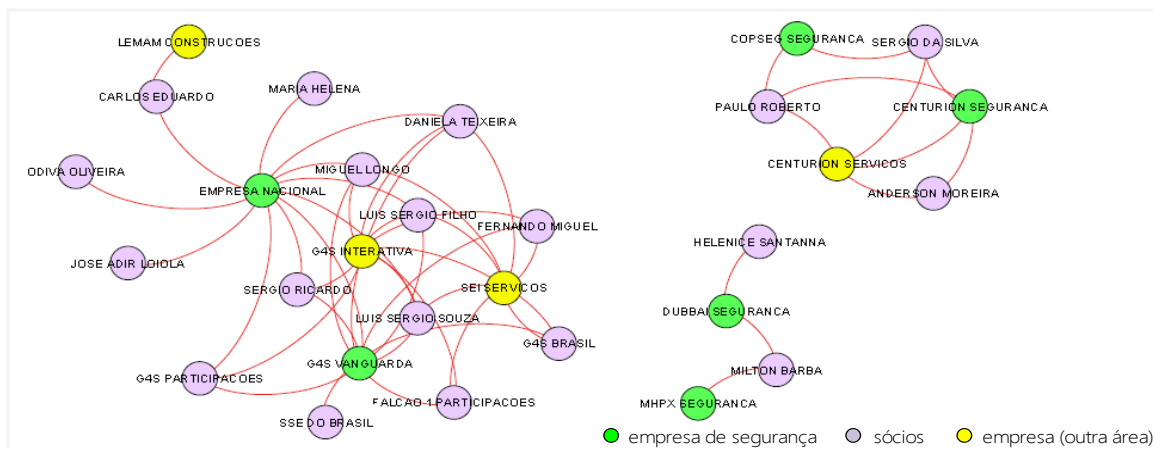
LEMAM CONSTRUCOES
CARLOS EDUARDO
MARIA HELENA
DANIELA TEIXEIRA
ODIVA OLIVEIRA
MIGUEL LONGO
EMPRESA NACIONAL
LUIS SERGIO FILHO
FERNANDO MIGUEL
G4S INTERATIVA
JOSE ADIR LOIOLA
SEI SERVICOS
SERGIO RICARDO
LUIS SERGIO SOUZA
G4S BRASIL
G4S VANGUARDA
G4S PARTICIPACOES
FALCAO 1 PARTICIPACOES
SSE DO BRASIL
COPSEG SEGURANCA
SERGIO DA SILVA
PAULO ROBERTO
CENTURION SEGURANCA
CENTURION SERVICOS
ANDERSON MOREIRA
HELENICE SANTANNA
DUBBAI SEGURANCA
MILTON BARBA
MHPX SEGURANCA
empresa de segurança
sócios
empresa (outra área)